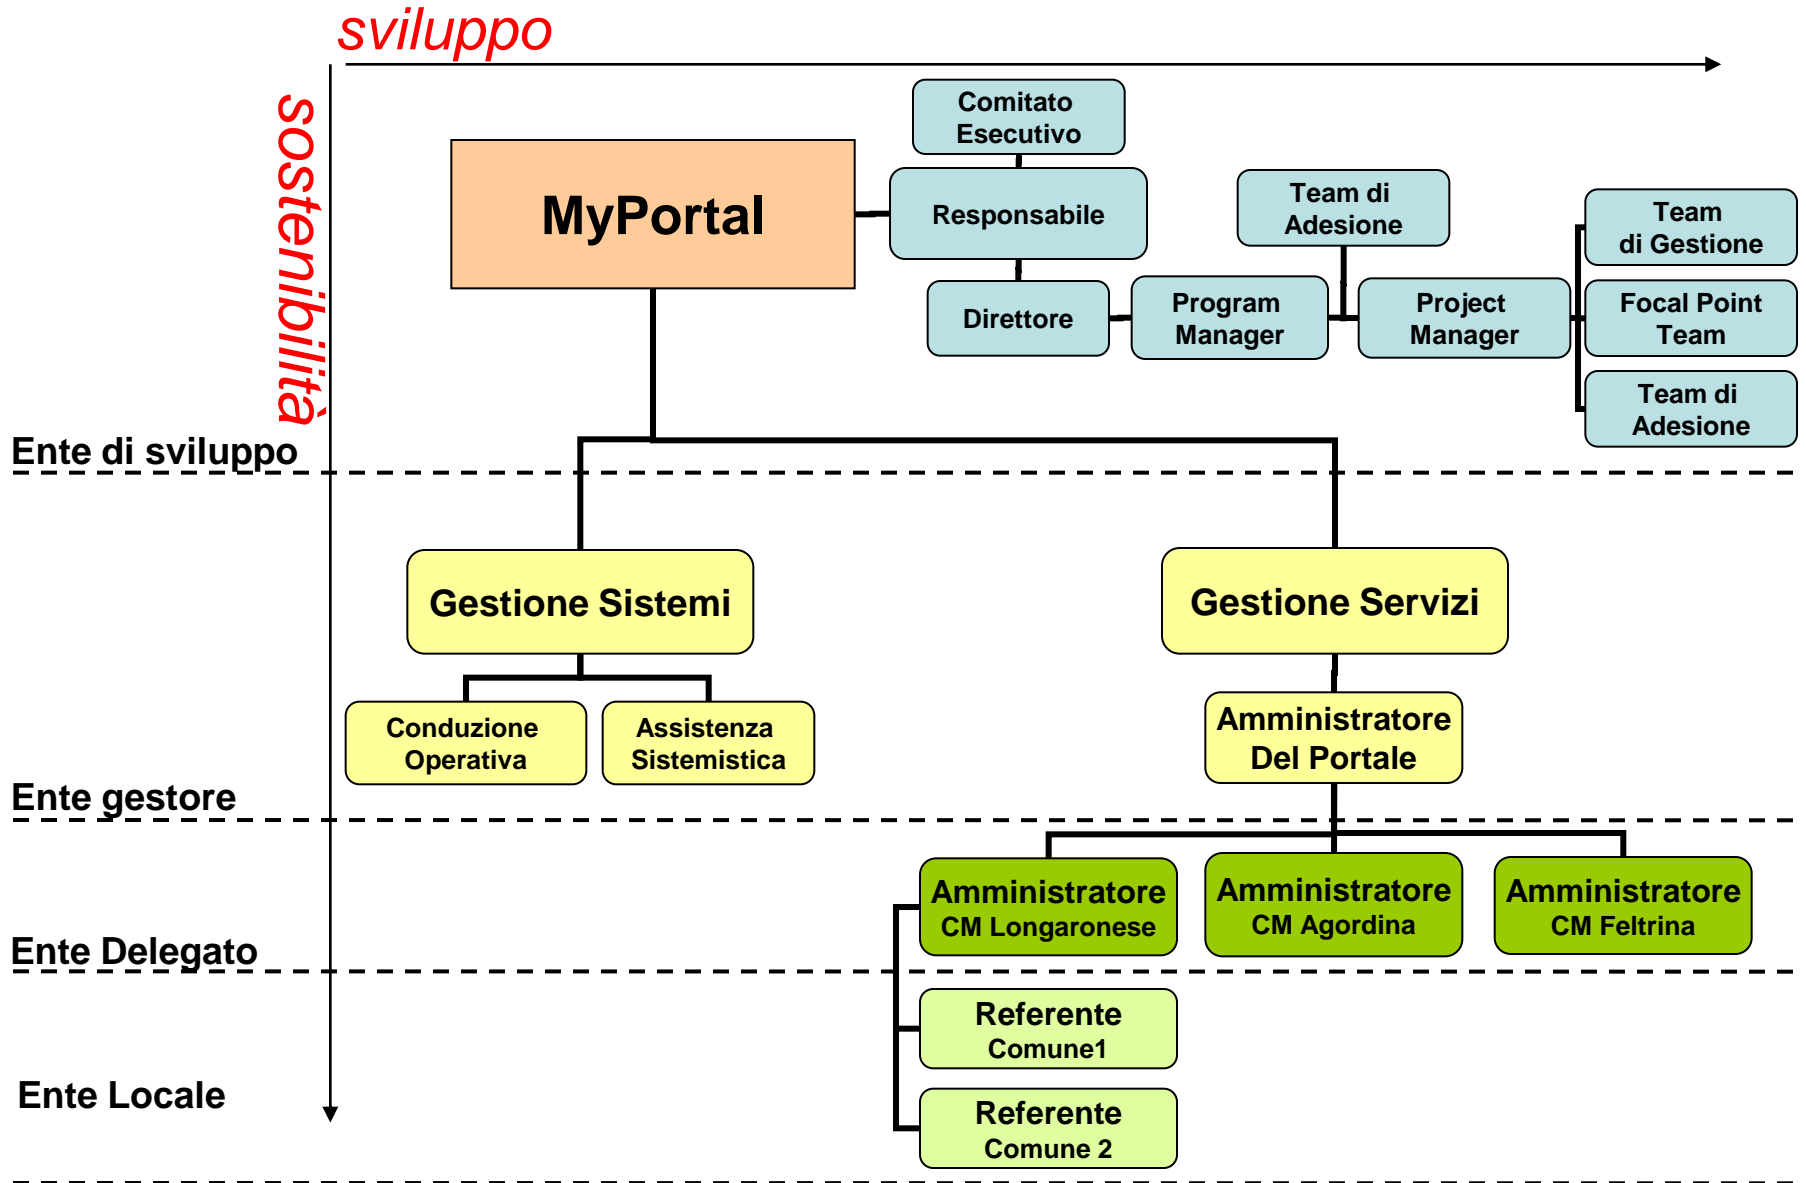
sviluppo

sostenibilità

MyPortal

Comitato Esecutivo

Responsabile

Direttore

Program Manager

Team di Adesione

Project Manager

Team di Gestione

Focal Point Team

Team di Adesione

Ente di sviluppo

Gestione Sistemi

Gestione Servizi

Conduzione Operativa

Assistenza Sistemistica

Amministratore Del Portale

Ente gestore

Amministratore CM Longaronese

Amministratore CM Agordina

Amministratore CM Feltrina

Ente Delegato

Referente Comune1

Referente Comune 2

Ente Locale